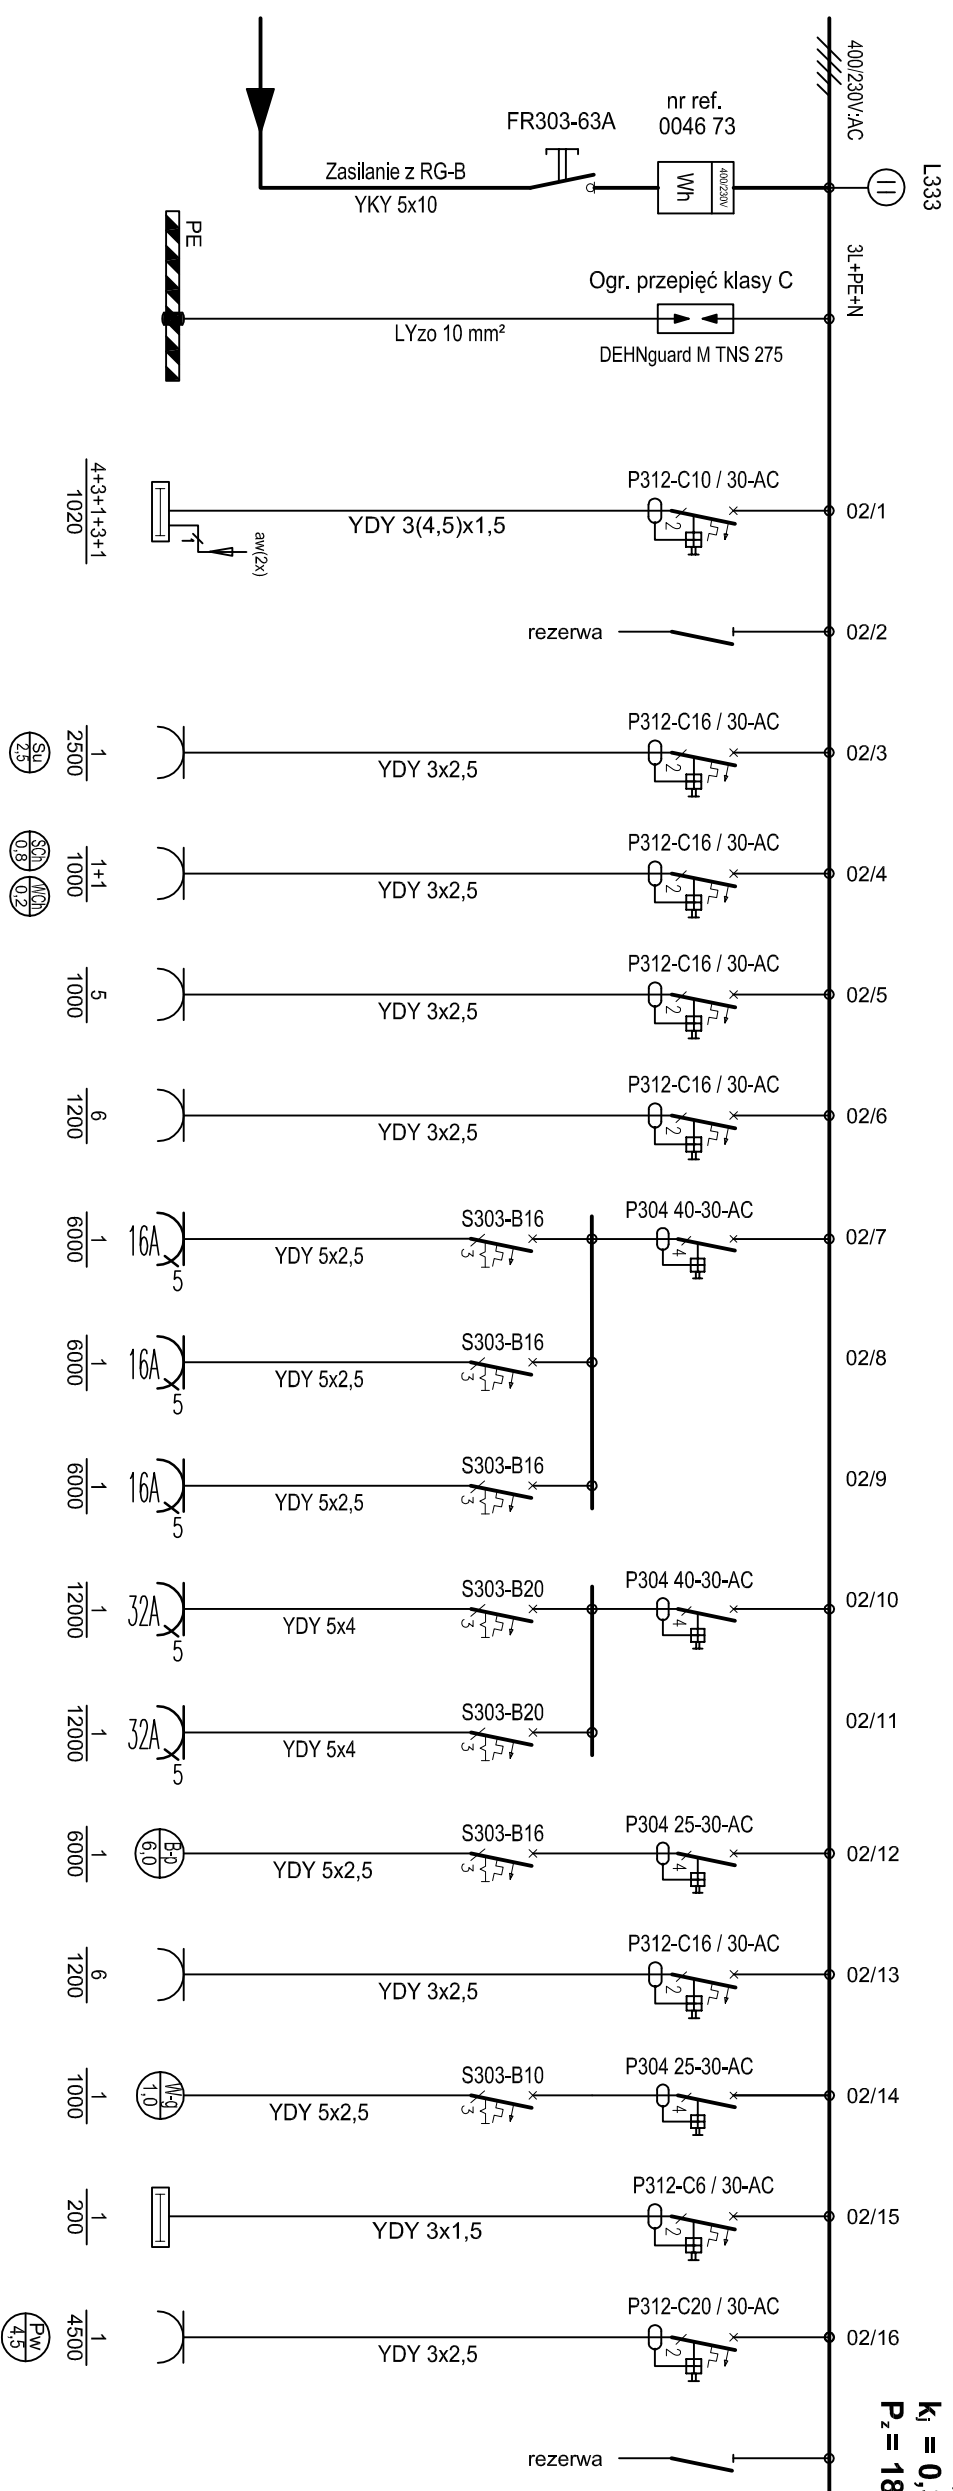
400/230V AC

L333

3L+PE+N

nr ref.
0046 73

FR303-63A

Zasilanie z RG-B
YKY 5x10

Wh 400/230V

PE

Ogr. przepięć klasy C

LYzo 10 mm²

DEHNguard M TNS 275

$\frac{4+3+1+3+1}{1020}$

YDY 3(4,5)x1,5

aw(2x)

P312-C10 / 30-AC

02/1

rezerwa

02/2

Su 2,5 $\frac{1}{2500}$

YDY 3x2,5

P312-C16 / 30-AC

02/3

SCh 0,8 WCh 0,2 $\frac{1+1}{1000}$

YDY 3x2,5

P312-C16 / 30-AC

02/4

$\frac{5}{1000}$

YDY 3x2,5

P312-C16 / 30-AC

02/5

$\frac{6}{1200}$

YDY 3x2,5

P312-C16 / 30-AC

02/6

$\frac{1}{6000}$ 16A 5

YDY 5x2,5

S303-B16

P304 40-30-AC

02/7

$\frac{1}{6000}$ 16A 5

YDY 5x2,5

S303-B16

02/8

$\frac{1}{6000}$ 16A 5

YDY 5x2,5

S303-B16

02/9

$\frac{1}{12000}$ 32A 5

YDY 5x4

S303-B20

P304 40-30-AC

02/10

$\frac{1}{12000}$ 32A 5

YDY 5x4

S303-B20

02/11

$\frac{1}{6000}$ B-P 6,0

YDY 5x2,5

S303-B16

P304 25-30-AC

02/12

$\frac{6}{1200}$

YDY 3x2,5

P312-C16 / 30-AC

02/13

$\frac{1}{1000}$ W-g 1,0

YDY 5x2,5

S303-B10

P304 25-30-AC

02/14

$\frac{1}{200}$

YDY 3x1,5

P312-C6 / 30-AC

02/15

Pw 4,5 $\frac{1}{4500}$

YDY 3x2,5

P312-C20 / 30-AC

02/16

rezerwa

$k_j$ = 0,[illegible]
$P_z$ = 18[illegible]